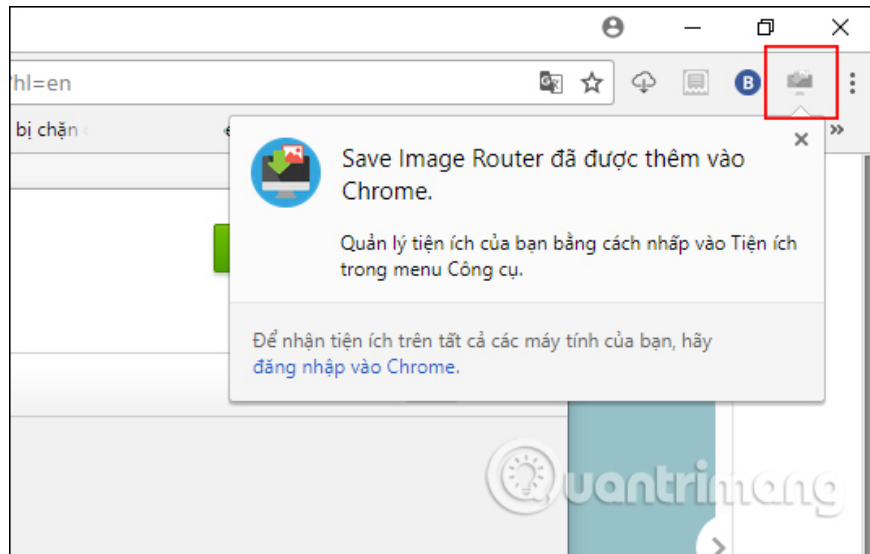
?hl=en

bị chặn

Save Image Router đã được thêm vào Chrome.

Quản lý tiện ích của bạn bằng cách nhấp vào Tiện ích trong menu Công cụ.

Để nhận tiện ích trên tất cả các máy tính của bạn, hãy đăng nhập vào Chrome.

Quantrimang